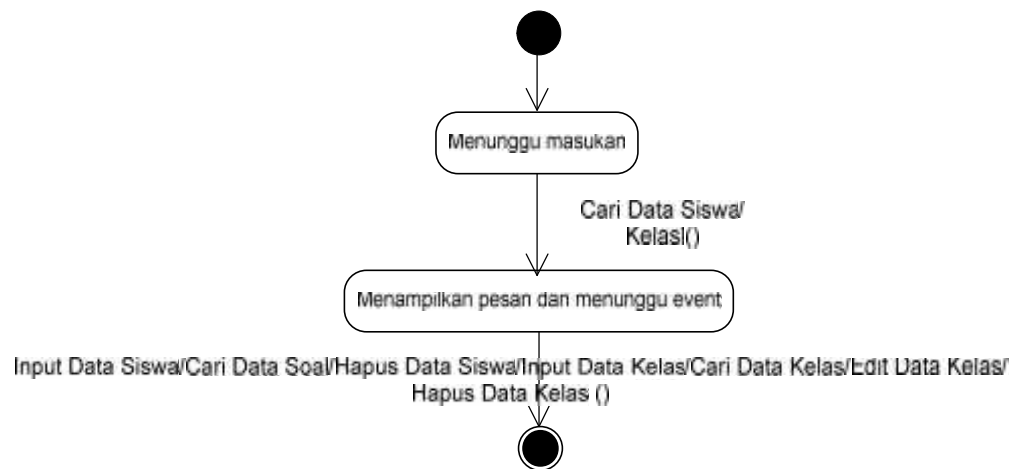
Menunggu masukan

Cari Data Siswa/ Kelasl()

Menampilkan pesan dan menunggu event

Input Data Siswa/Cari Data Soal/Hapus Data Siswa/Input Data Kelas/Cari Data Kelas/Edit Data Kelas/ Hapus Data Kelas ()